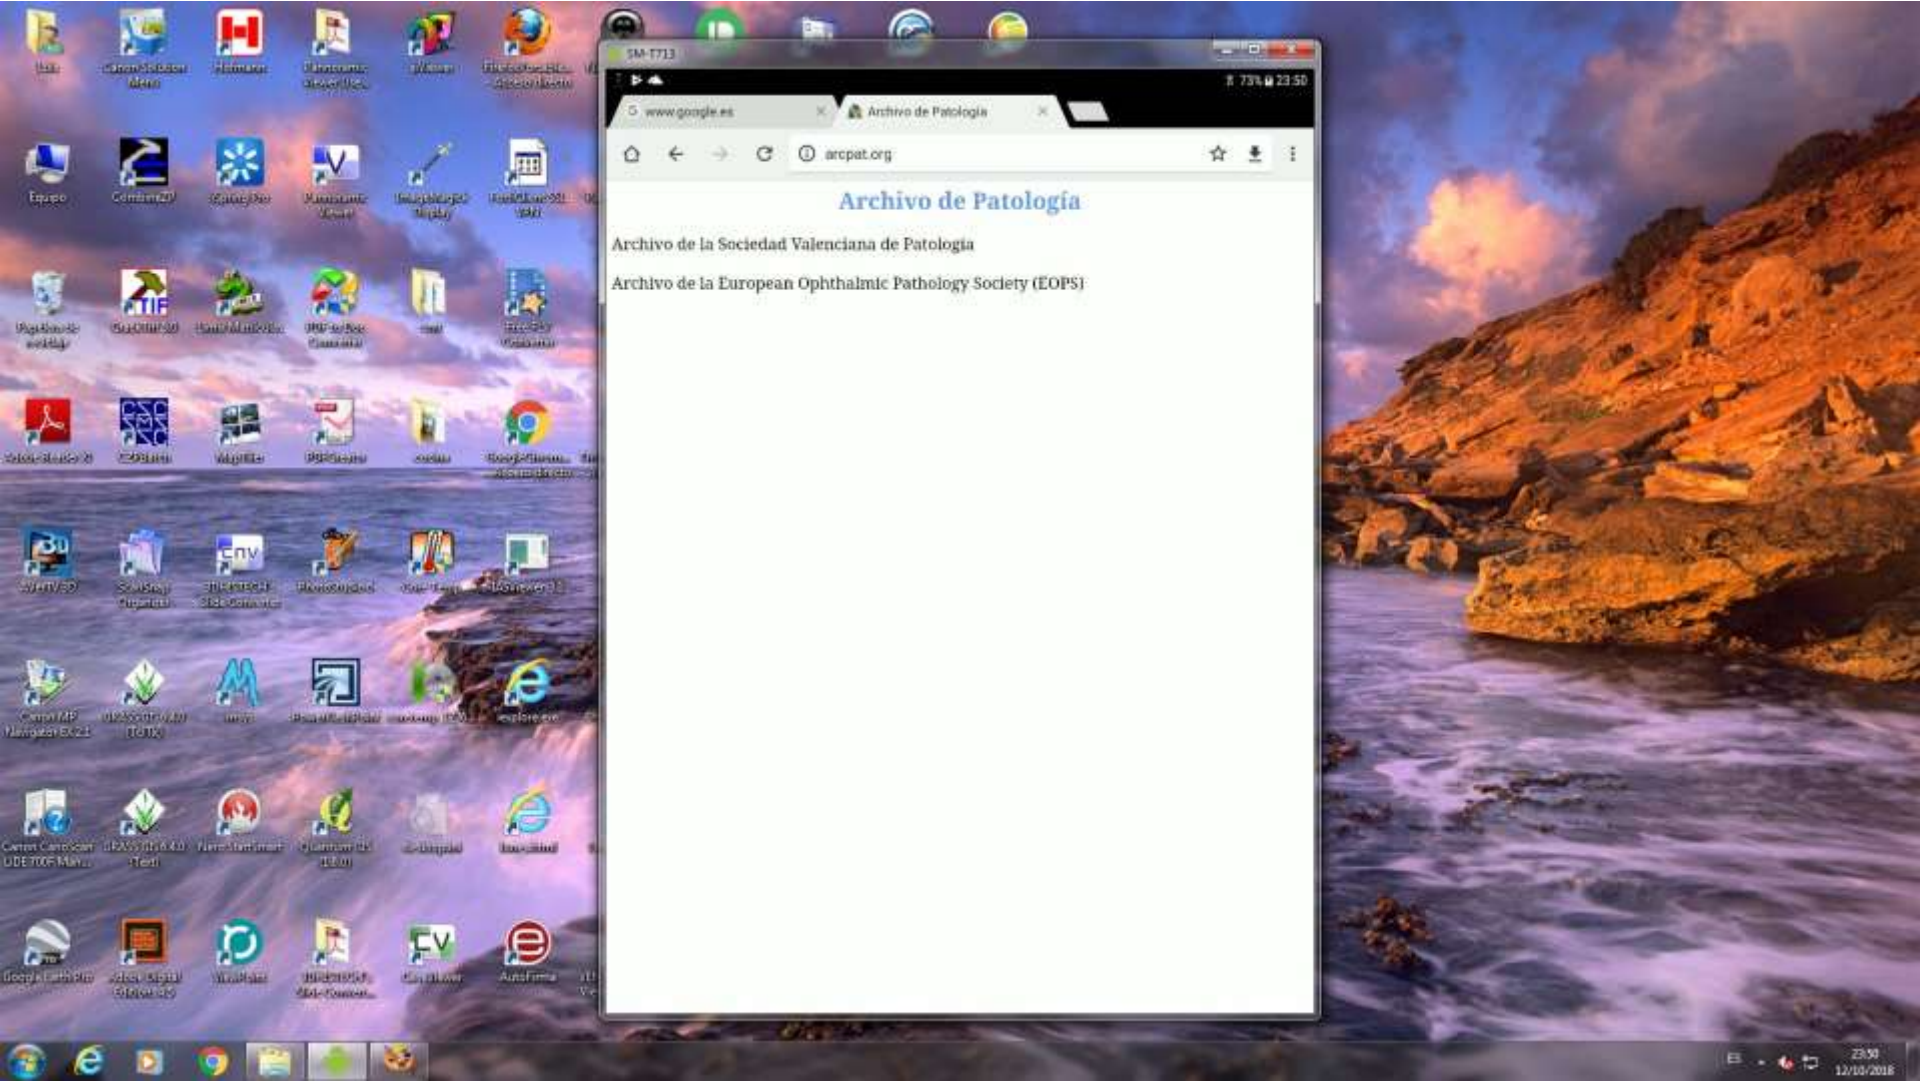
SM-T713

73% 23:50

www.google.es

Archivo de Patología

arcpat.org

Archivo de Patología

Archivo de la Sociedad Valenciana de Patologia

Archivo de la European Ophthalmic Pathology Society (EOPS)

Equipo

Canon Solution Menu

Hofmann

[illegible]

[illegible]

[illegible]

23:50
12/10/2018